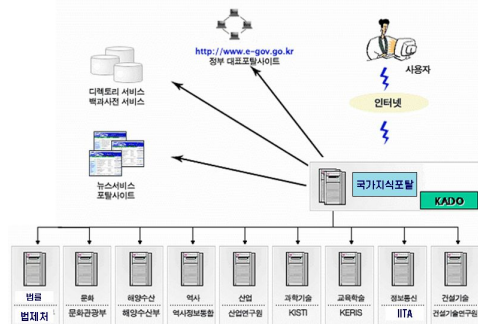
http://www.e-gov.go.kr
정부 대표포탈사이트

사용자

인터넷

디렉토리 서비스
백과사전 서비스

뉴스서비스
포탈사이트

국가지식포탈

KADO

법률
법제처

문화
문화관광부

해양수산
해양수산부

역사
역사정보통합

산업
산업연구원

과학기술
KISTI

교육학술
KERIS

정보통신
IITA

건설기술
건설기술연구원